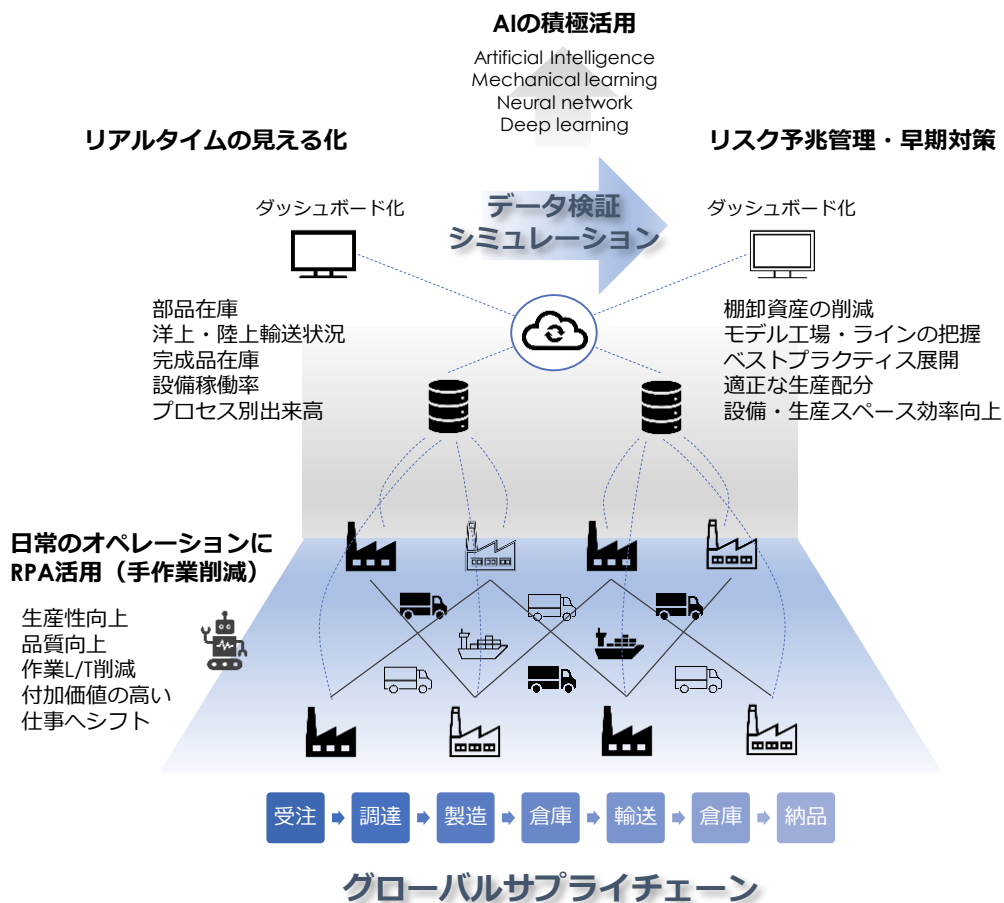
AIの積極活用

Artificial Intelligence
Mechanical learning
Neural network
Deep learning

リアルタイムの見える化

リスク予兆管理・早期対策

ダッシュボード化

データ検証
シミュレーション

ダッシュボード化

部品在庫
洋上・陸上輸送状況
完成品在庫
設備稼働率
プロセス別出来高

棚卸資産の削減
モデル工場・ラインの把握
ベストプラクティス展開
適正な生産配分
設備・生産スペース効率向上

日常のオペレーションに
RPA活用（手作業削減）

生産性向上
品質向上
作業L/T削減
付加価値の高い
仕事へシフト

受注
調達
製造
倉庫
輸送
倉庫
納品

グローバルサプライチェーン